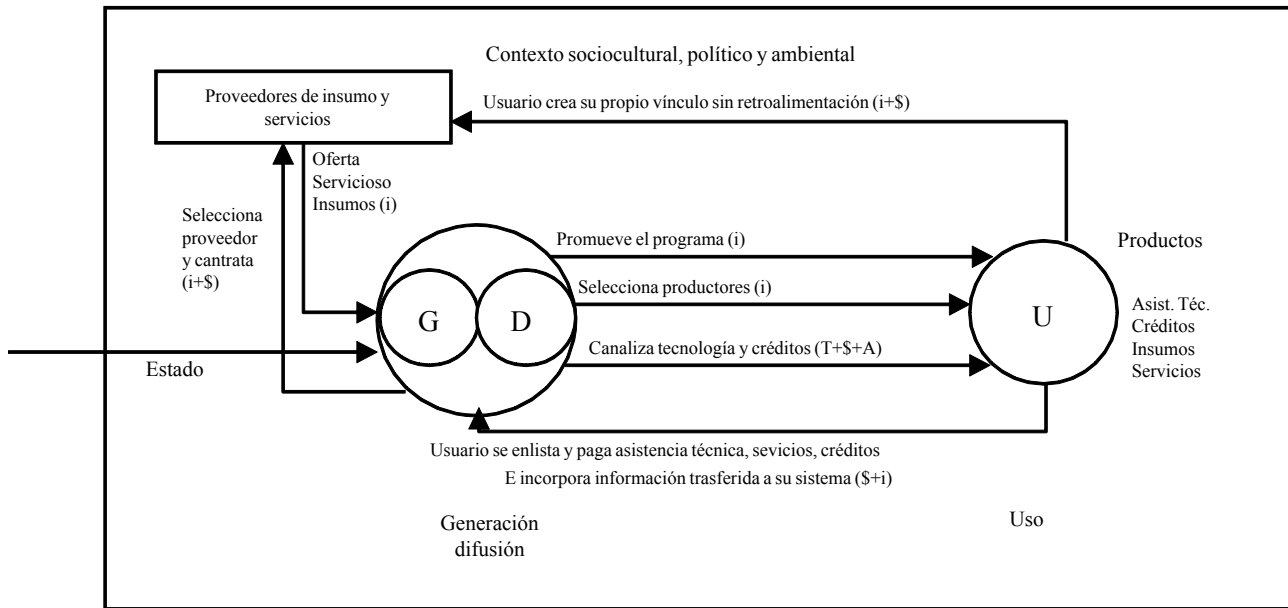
Contexto sociocultural, político y ambiental

Proveedores de insumo y servicios

Usuario crea su propio vínculo sin retroalimentación (i+$)

Oferta
Servicioso
Insumos (i)

Selecciona proveedor y cantrata (i+$)

Promueve el programa (i)

Productos

Selecciona productores (i)

G

D

U

Asist. Téc.
Créditos
Insumos
Servicios

Canaliza tecnología y créditos (T+$+A)

Estado

Usuario se enlista y paga asistencia técnica, sevicios, créditos
E incorpora información trasferida a su sistema ($+i)

Generación difusión

Uso